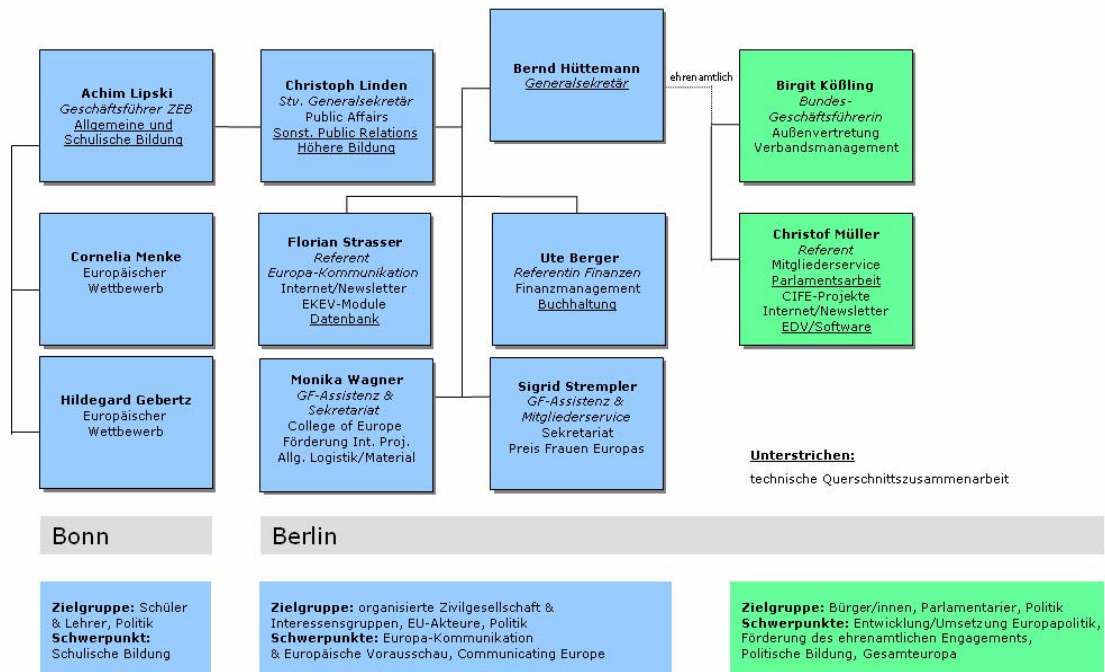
Achim Lipski
Geschäftsführer ZEB
Allgemeine und Schulische Bildung

Christoph Linden
Stv. Generalsekretär
Public Affairs
Sonst. Public Relations
Höhere Bildung

Bernd Hüttemann
Generalsekretär

ehrenamtlich

Birgit Kößling
Bundes-Geschäftsführerin
Außenvertretung
Verbandsmanagement

Cornelia Menke
Europäischer Wettbewerb

Florian Strasser
Referent
Europa-Kommunikation
Internet/Newsletter
EKEV-Module
Datenbank

Ute Berger
Referentin Finanzen
Finanzmanagement
Buchhaltung

Christof Müller
Referent
Mitgliederservice
Parlamentsarbeit
CIFE-Projekte
Internet/Newsletter
EDV/Software

Hildegard Gebertz
Europäischer Wettbewerb

Monika Wagner
GF-Assistenz & Sekretariat
College of Europe
Förderung Int. Proj.
Allg. Logistik/Material

Sigrid Strempler
GF-Assistenz & Mitgliederservice
Sekretariat
Preis Frauen Europas

Unterstrichen:
technische Querschnittszusammenarbeit

Bonn

Berlin

Zielgruppe: Schüler & Lehrer, Politik
Schwerpunkt: Schulische Bildung

Zielgruppe: organisierte Zivilgesellschaft & Interessensgruppen, EU-Akteure, Politik
Schwerpunkte: Europa-Kommunikation & Europäische Vorausschau, Communicating Europe

Zielgruppe: Bürger/innen, Parlamentarier, Politik
Schwerpunkte: Entwicklung/Umsetzung Europapolitik, Förderung des ehrenamtlichen Engagements, Politische Bildung, Gesamteuropa